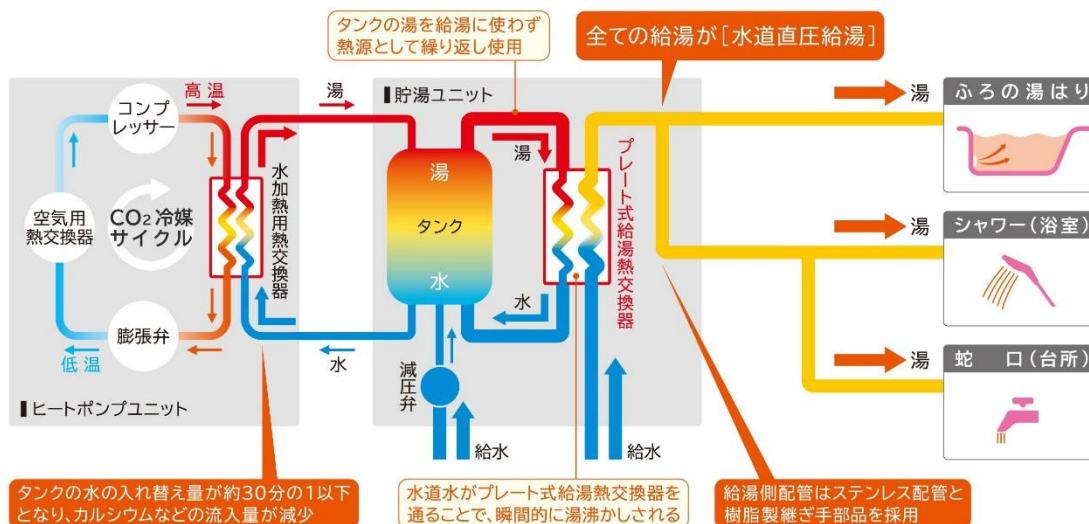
タンクの湯を給湯に使わず熱源として繰り返し使用

全ての給湯が［水道直圧給湯］

高温

コンプレッサー

空気用熱交換器

$CO_2$ 冷媒サイクル

膨張弁

低温

水加熱用熱交換器

▌ヒートポンプユニット

湯

水

▌貯湯ユニット

湯

タンク

水

湯

水

減圧弁

給水

給水

プレート式給湯熱交換器

湯 ふろの湯はり

湯 シャワー（浴室）

湯 蛇 口（台所）

タンクの水の入れ替え量が約30分の1以下となり、カルシウムなどの流入量が減少

水道水がプレート式給湯熱交換器を通ることで、瞬間的に湯沸かしされる

給湯側配管はステンレス配管と樹脂製継ぎ手部品を採用